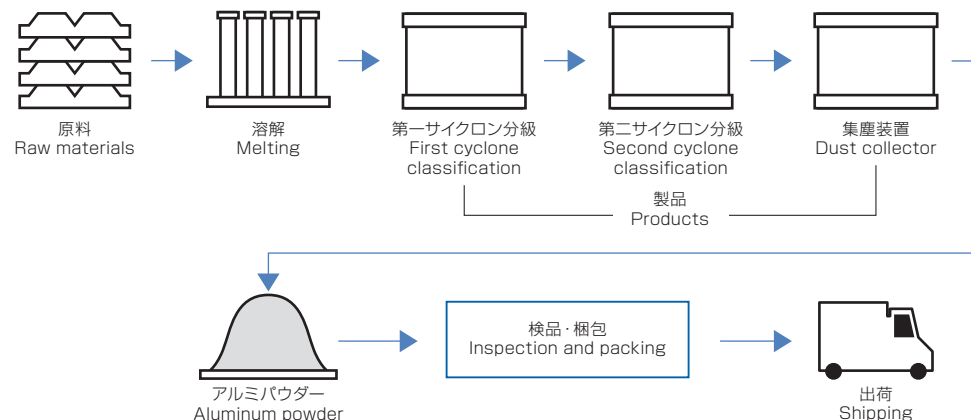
原料
Raw materials

溶解
Melting

第一サイクロン分級
First cyclone classification

第二サイクロン分級
Second cyclone classification

集塵装置
Dust collector

製品
Products

アルミパウダー
Aluminum powder

検品·梱包
Inspection and packing

出荷
Shipping